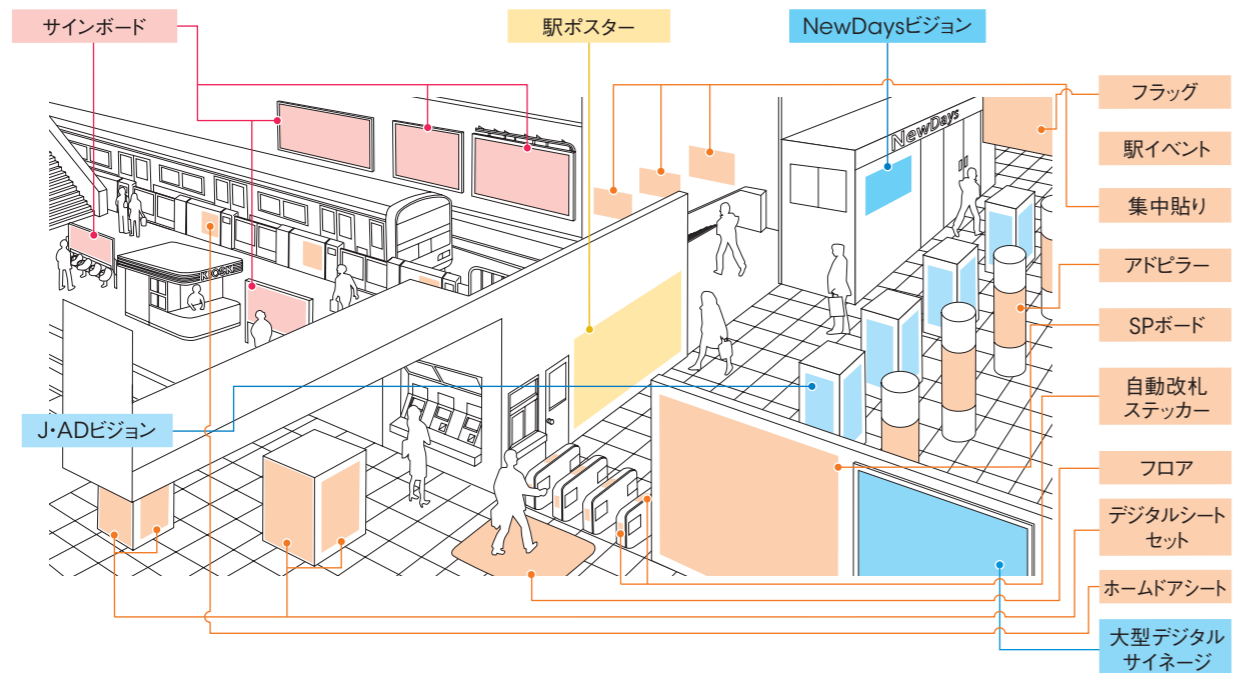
サインボード

駅ポスター

NewDaysビジョン

フラッグ

駅イベント

集中貼り

アドピラー

SPボード

自動改札ステッカー

フロア

デジタルシートセット

ホームドアシート

大型デジタルサイネージ

J･ADビジョン

NewDays

KIOSK